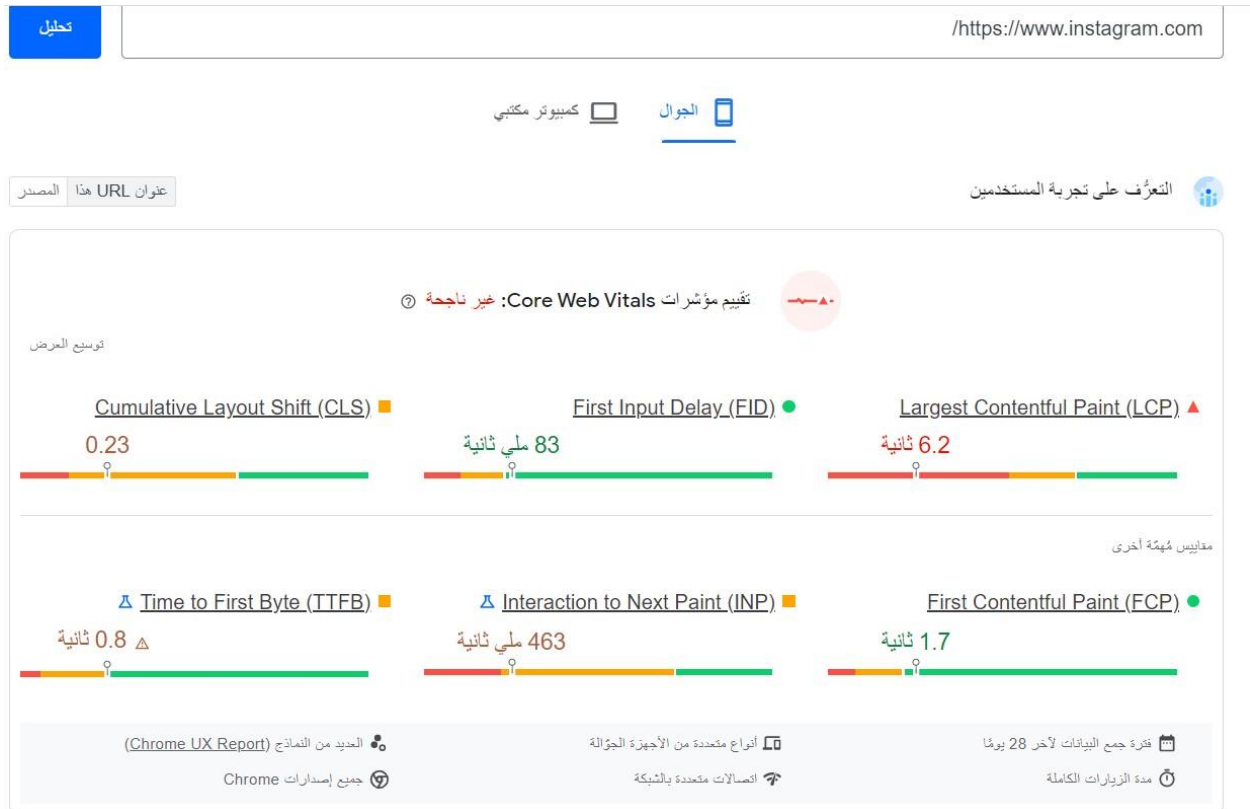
https://www.instagram.com/

تحليل

الجوال

كمبيوتر مكتبي

التعرُّف على تجربة المستخدمين

عنوان URL هذا

المصدر

تقييم مؤشرات Core Web Vitals: غير ناجحة

توسيع العرض

Largest Contentful Paint (LCP)

6.2 ثانية

First Input Delay (FID)

83 ملي ثانية

Cumulative Layout Shift (CLS)

0.23

مقاييس مُهمّة أخرى

First Contentful Paint (FCP)

1.7 ثانية

Interaction to Next Paint (INP)

463 ملي ثانية

Time to First Byte (TTFB)

0.8 ثانية

فترة جمع البيانات لآخر 28 يومًا

أنواع متعددة من الأجهزة الجوّالة

العديد من النماذج (Chrome UX Report)

مدة الزيارات الكاملة

اتصالات متعددة بالشبكة

جميع إصدارات Chrome